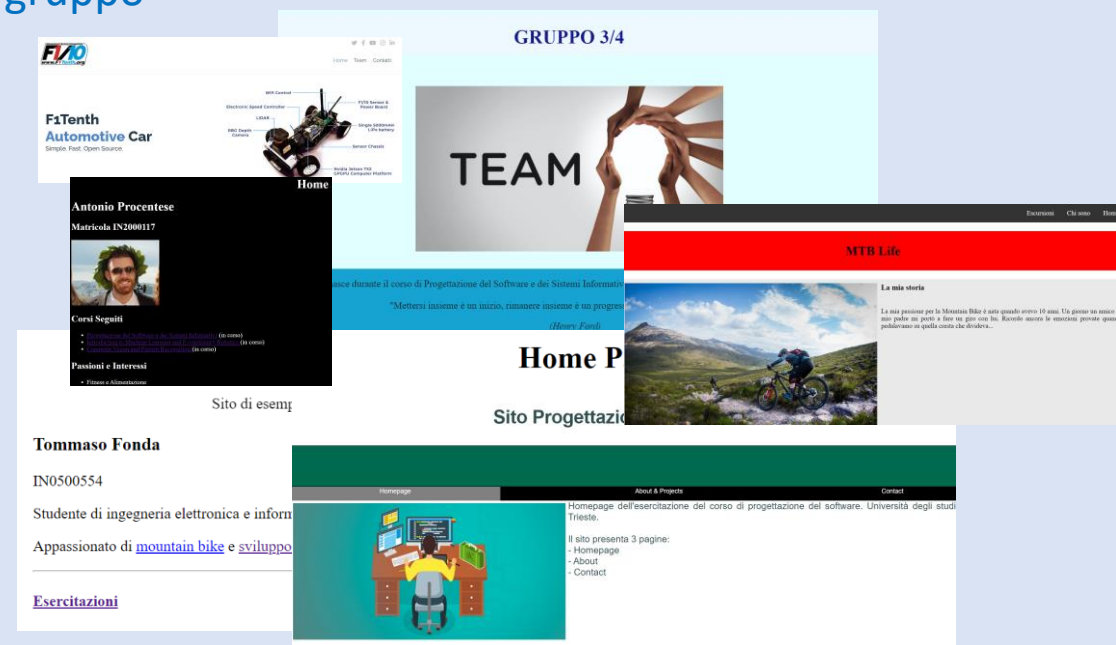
gruppo

GRUPPO 3/4

F1/10

Home Team Contatti

F1Tenth Automotive Car
Simple. Fast. Open Source.

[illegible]

Home

Antonio Procentese

Matricola IN2000117

Corsi Seguiti

- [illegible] (in corso)
- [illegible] (in corso)
- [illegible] (in corso)

Passioni e Interessi

- Fitness e Alimentazione

TEAM

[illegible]ance durante il corso di Progettazione del Software e dei Sistemi Informativ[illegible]

"Mettersi insieme è un inizio, rimanere insieme è un progres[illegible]

(Henry Ford)

Escursioni Chi sono Hom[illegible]

MTB Life

La mia storia

La mia passione per la Mountain Bike è nata quando avevo 10 anni. Un giorno un amico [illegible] mio padre mi portò a fare un giro con lui. Ricordo ancora le emozioni provate quan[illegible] pedalavamo su quella costa che divideva...

Home P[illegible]

Sito di esemp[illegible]

Sito Progettazio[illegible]

Tommaso Fonda

IN0500554

Studente di ingegneria elettronica e inform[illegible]

Appassionato di mountain bike e sviluppo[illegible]

Esercitazioni

Homepage | About & Projects | Contact

Homepage dell'esercitazione del corso di progettazione del software. Università degli studi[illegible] Trieste.

Il sito presenta 3 pagine:
- Homepage
- About
- Contact